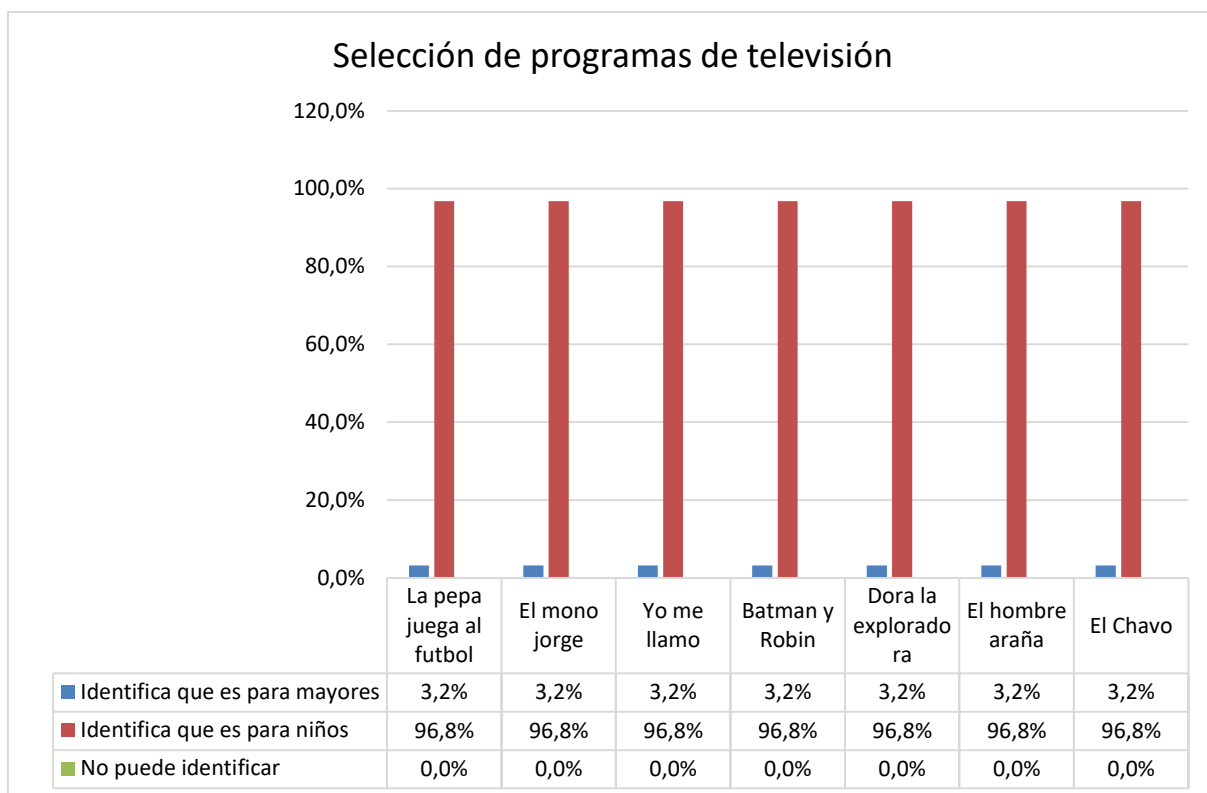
Selección de programas de televisión

120,0%
100,0%
80,0%
60,0%
40,0%
20,0%
0,0%

| | La pepa juega al futbol | El mono jorge | Yo me llamo | Batman y Robin | Dora la explorado ra | El hombre araña | El Chavo |
|---|---|---|---|---|---|---|---|
| Identifica que es para mayores | 3,2% | 3,2% | 3,2% | 3,2% | 3,2% | 3,2% | 3,2% |
| Identifica que es para niños | 96,8% | 96,8% | 96,8% | 96,8% | 96,8% | 96,8% | 96,8% |
| No puede identificar | 0,0% | 0,0% | 0,0% | 0,0% | 0,0% | 0,0% | 0,0% |